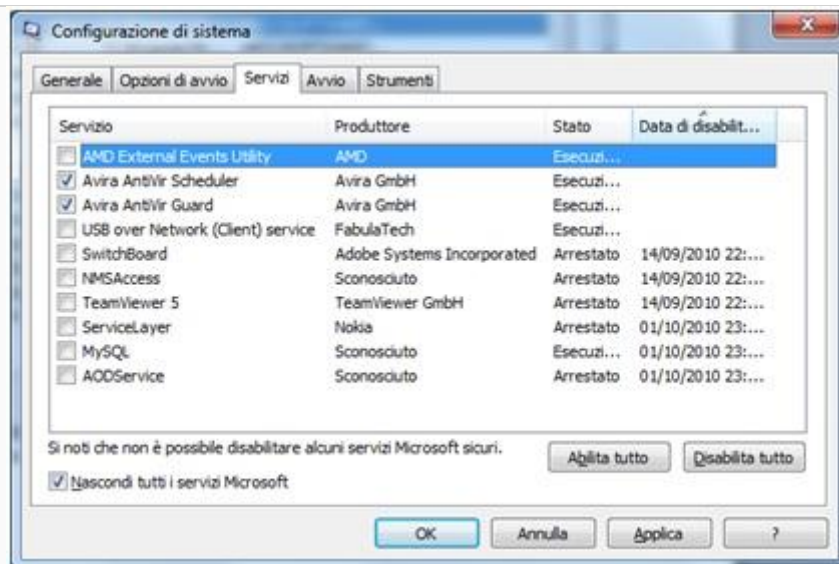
Configurazione di sistema

Generale | Opzioni di avvio | Servizi | Avvio | Strumenti

| Servizio | Produttore | Stato | Data di disabilit... |
|---|---|---|---|
| AMD External Events Utility | AMD | Esecuzi... | |
| Avira AntiVir Scheduler | Avira GmbH | Esecuzi... | |
| Avira AntiVir Guard | Avira GmbH | Esecuzi... | |
| USB over Network (Client) service | FabulaTech | Esecuzi... | |
| SwitchBoard | Adobe Systems Incorporated | Arrestato | 14/09/2010 22:... |
| NMSAccess | Sconosciuto | Arrestato | 14/09/2010 22:... |
| TeamViewer 5 | TeamViewer GmbH | Arrestato | 14/09/2010 22:... |
| ServiceLayer | Nokia | Arrestato | 01/10/2010 23:... |
| MySQL | Sconosciuto | Esecuzi... | 01/10/2010 23:... |
| AODService | Sconosciuto | Arrestato | 01/10/2010 23:... |

Si noti che non è possibile disabilitare alcuni servizi Microsoft sicuri.

Abilita tutto | Disabilita tutto

Nascondi tutti i servizi Microsoft

OK | Annulla | Applica | ?